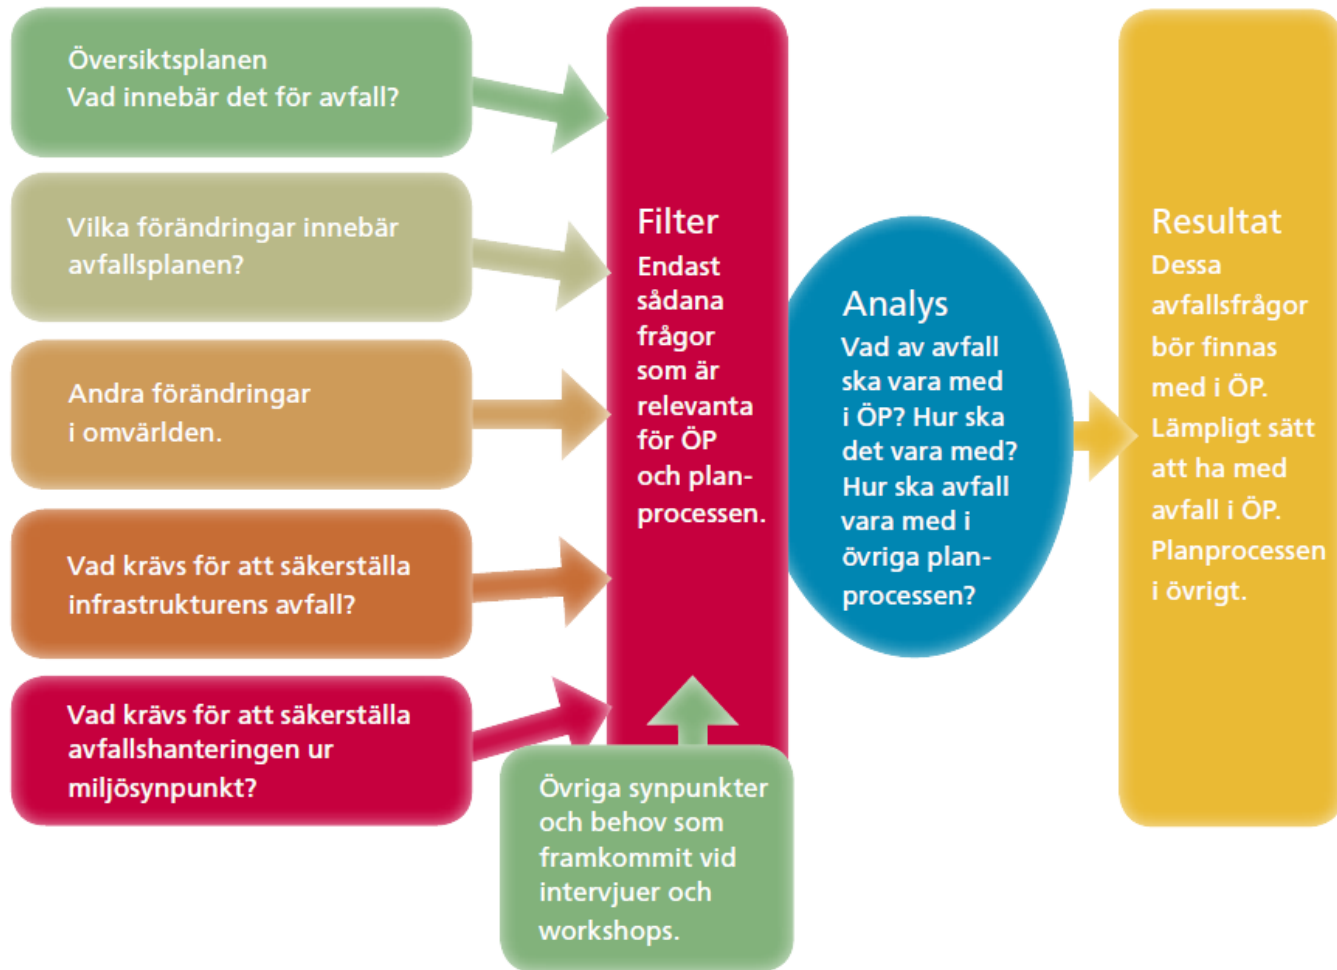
Översiktsplanen
Vad innebär det för avfall?

Vilka förändringar innebär avfallsplanen?

Andra förändringar i omvärlden.

Vad krävs för att säkerställa infrastrukturens avfall?

Vad krävs för att säkerställa avfallshanteringen ur miljösynpunkt?

Filter
Endast sådana frågor som är relevanta för ÖP och planprocessen.

Övriga synpunkter och behov som framkommit vid intervjuer och workshops.

Analys
Vad av avfall ska vara med i ÖP? Hur ska det vara med? Hur ska avfall vara med i övriga planprocessen?

Resultat
Dessa avfallsfrågor bör finnas med i ÖP. Lämpligt sätt att ha med avfall i ÖP. Planprocessen i övrigt.